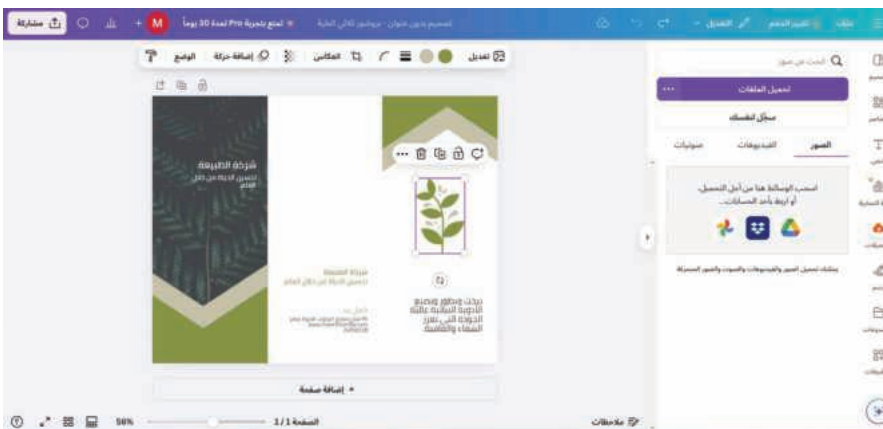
مشاركة
M
تمتع بتجربة Pro لمدة 30 يوماً
تصميم بدون عنوان - بروشور ثلاثي الطية
التعديل
تغيير الحجم
ملف

تعديل
إضافة حركة
الوضع
انعكاس

البحث عن صور
تحميل الملفات
سجّل لنفسك
الصور
الفيديوهات
صوتيات
اسحب الوسائط هنا من أجل التحميل، أو اربط بأحد الحسابات...
يمكنك تحميل الصور والفيديوهات والصوت والصور المتحركة

شركة الطبيعة
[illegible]

شركة الطبيعة
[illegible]

نبحث ونطور ونصنع الأدوية النباتية عالية الجودة التي تعزز الشفاء والعافية

إضافة صفحة
ملاحظات
الصفحة 1/1
56%